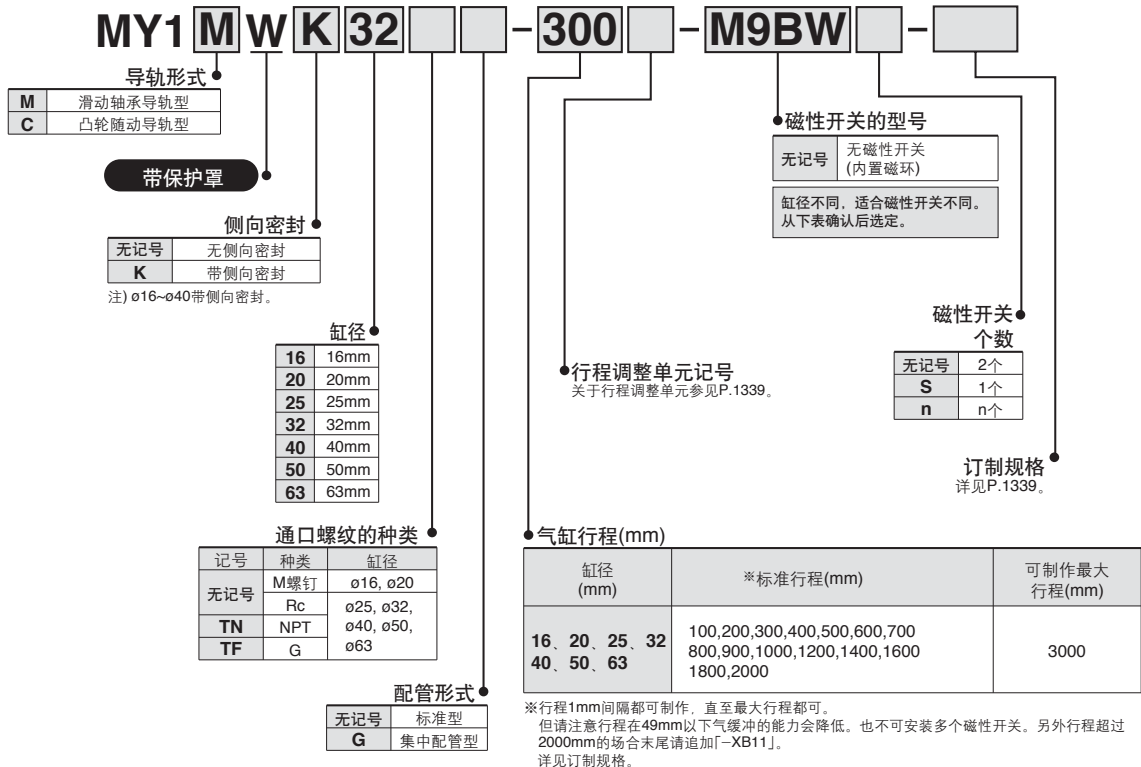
MY1 M W K 32 - 300 - M9BW -

导轨形式

| M | 滑动轴承导轨型 |
|---|---|
| C | 凸轮随动导轨型 |

带保护罩

侧向密封

| 无记号 | 无侧向密封 |
|---|---|
| K | 带侧向密封 |

注) ø16~ø40带侧向密封。

缸径

| 16 | 16mm |
|---|---|
| 20 | 20mm |
| 25 | 25mm |
| 32 | 32mm |
| 40 | 40mm |
| 50 | 50mm |
| 63 | 63mm |

通口螺纹的种类

| 记号 | 种类 | 缸径 |
|---|---|---|
| 无记号 | M螺钉 | ø16, ø20 |
| 无记号 | Rc | ø25, ø32, ø40, ø50, ø63 |
| TN | NPT | |
| TF | G | |

配管形式

| 无记号 | 标准型 |
|---|---|
| G | 集中配管型 |

行程调整单元记号
关于行程调整单元参见P.1339。

磁性开关的型号

| 无记号 | 无磁性开关 (内置磁环) |
|---|---|

缸径不同，适合磁性开关不同。从下表确认后选定。

磁性开关个数

| 无记号 | 2个 |
|---|---|
| S | 1个 |
| n | n个 |

订制规格
详见P.1339。

气缸行程(mm)

| 缸径 (mm) | ※标准行程(mm) | 可制作最大行程(mm) |
|---|---|---|
| 16、20、25、32 40、50、63 | 100,200,300,400,500,600,700 800,900,1000,1200,1400,1600 1800,2000 | 3000 |

※行程1mm间隔都可制作，直至最大行程都可。
但请注意行程在49mm以下气缓冲的能力会降低。也不可安装多个磁性开关。另外行程超过2000mm的场合末尾请追加「-XB11」。
详见订制规格。